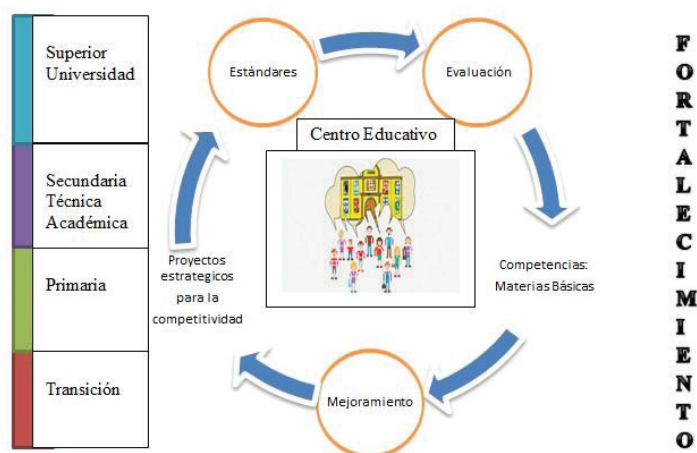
Superior Universidad

Secundaria Técnica Académica

Primaria

Transición

Estándares

Evaluación

Centro Educativo

Proyectos estrategicos para la competitividad

Competencias: Materias Básicas

Mejoramiento

F
O
R
T
A
L
E
C
I
M
I
E
N
T
O